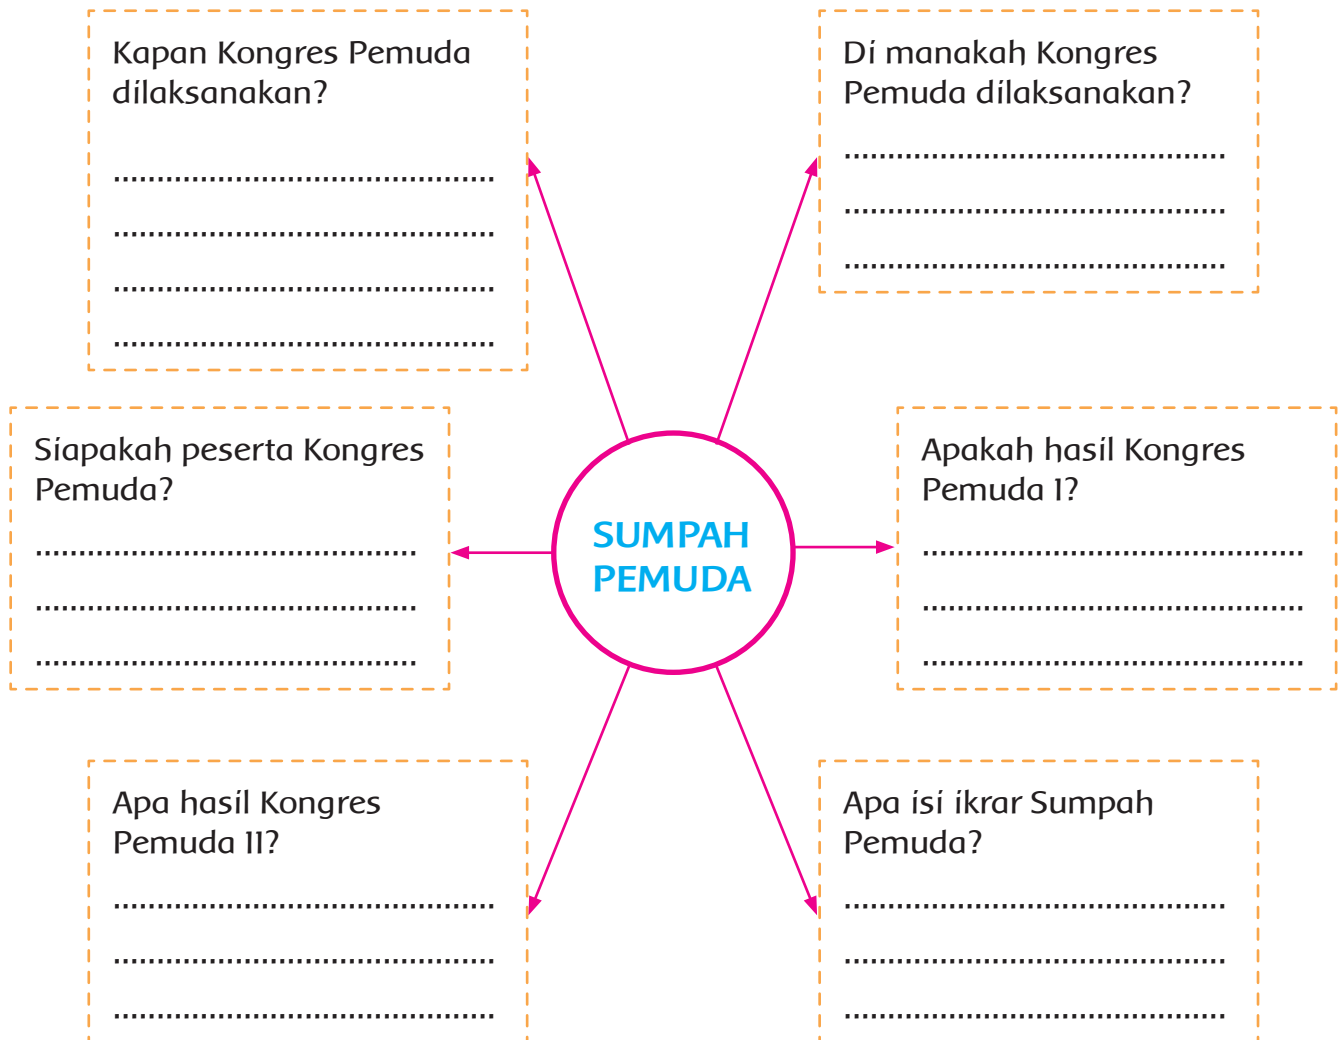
Kapan Kongres Pemuda dilaksanakan?

..........................................
..........................................
..........................................
..........................................

Di manakah Kongres Pemuda dilaksanakan?

..........................................
..........................................
..........................................

Siapakah peserta Kongres Pemuda?

..........................................
..........................................
..........................................

SUMPAH PEMUDA

Apakah hasil Kongres Pemuda I?

..........................................
..........................................
..........................................

Apa hasil Kongres Pemuda II?

..........................................
..........................................
..........................................

Apa isi ikrar Sumpah Pemuda?

..........................................
..........................................
..........................................